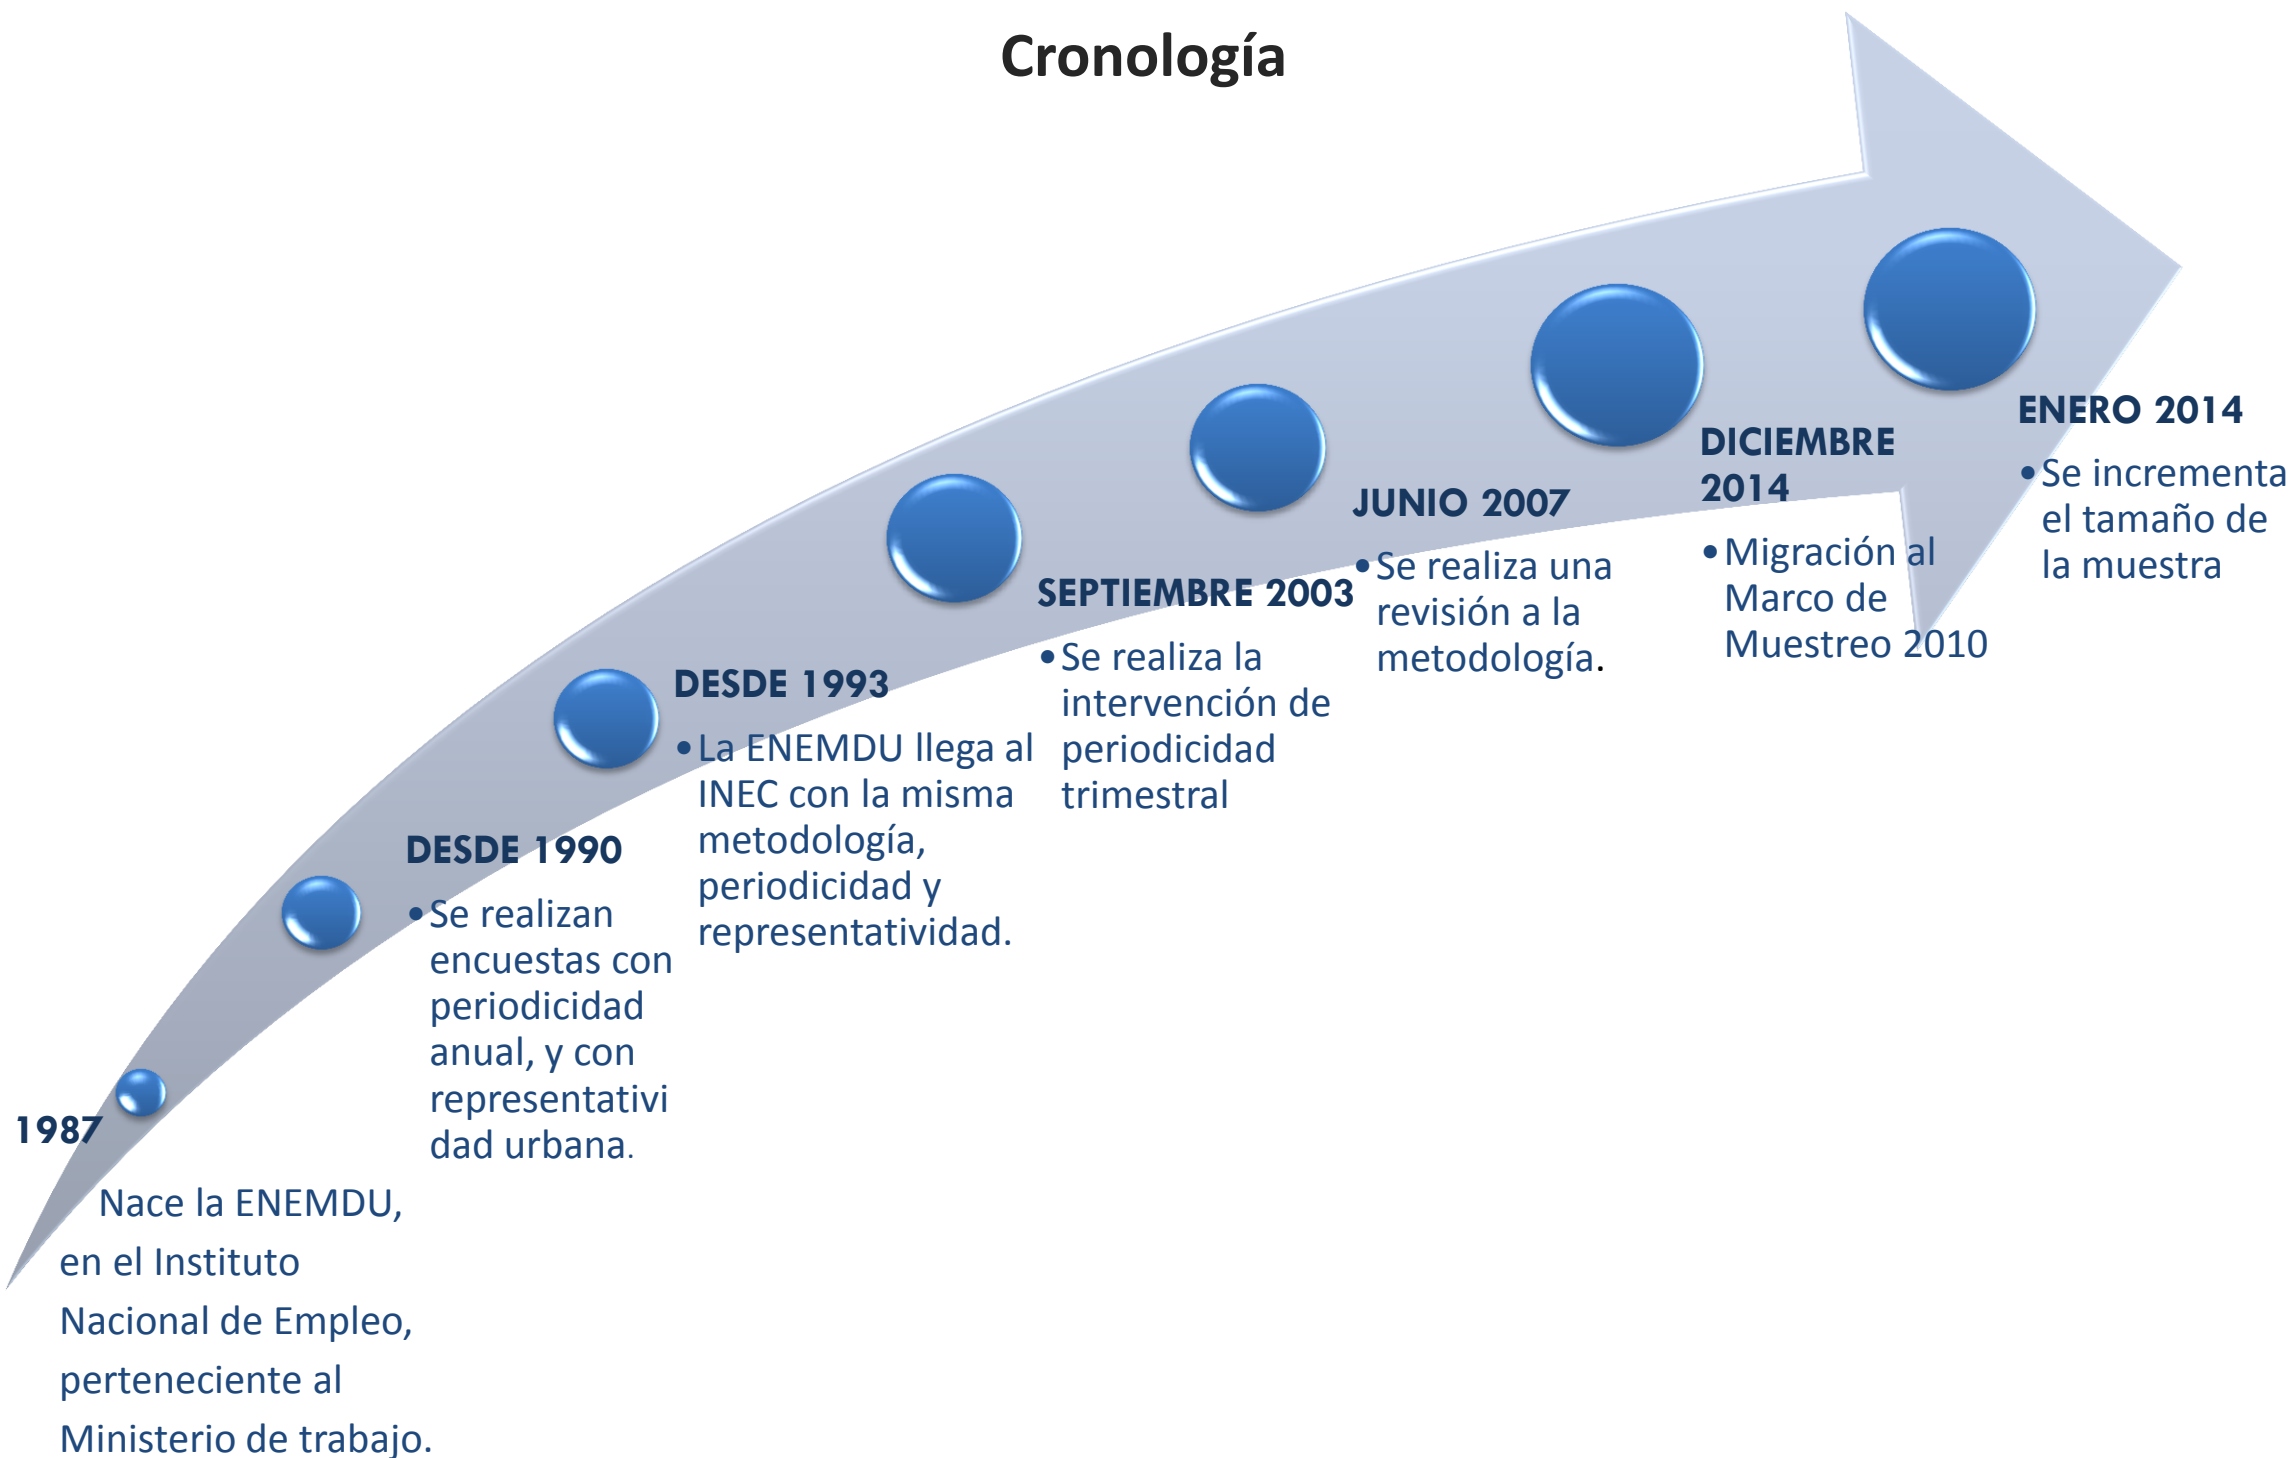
Cronología

1987

Nace la ENEMDU, en el Instituto Nacional de Empleo, perteneciente al Ministerio de trabajo.

DESDE 1990

• Se realizan encuestas con periodicidad anual, y con representatividad urbana.

DESDE 1993

• La ENEMDU llega al INEC con la misma metodología, periodicidad y representatividad.

SEPTIEMBRE 2003

• Se realiza la intervención de periodicidad trimestral

JUNIO 2007

• Se realiza una revisión a la metodología.

DICIEMBRE 2014

• Migración al Marco de Muestreo 2010

ENERO 2014

• Se incrementa el tamaño de la muestra